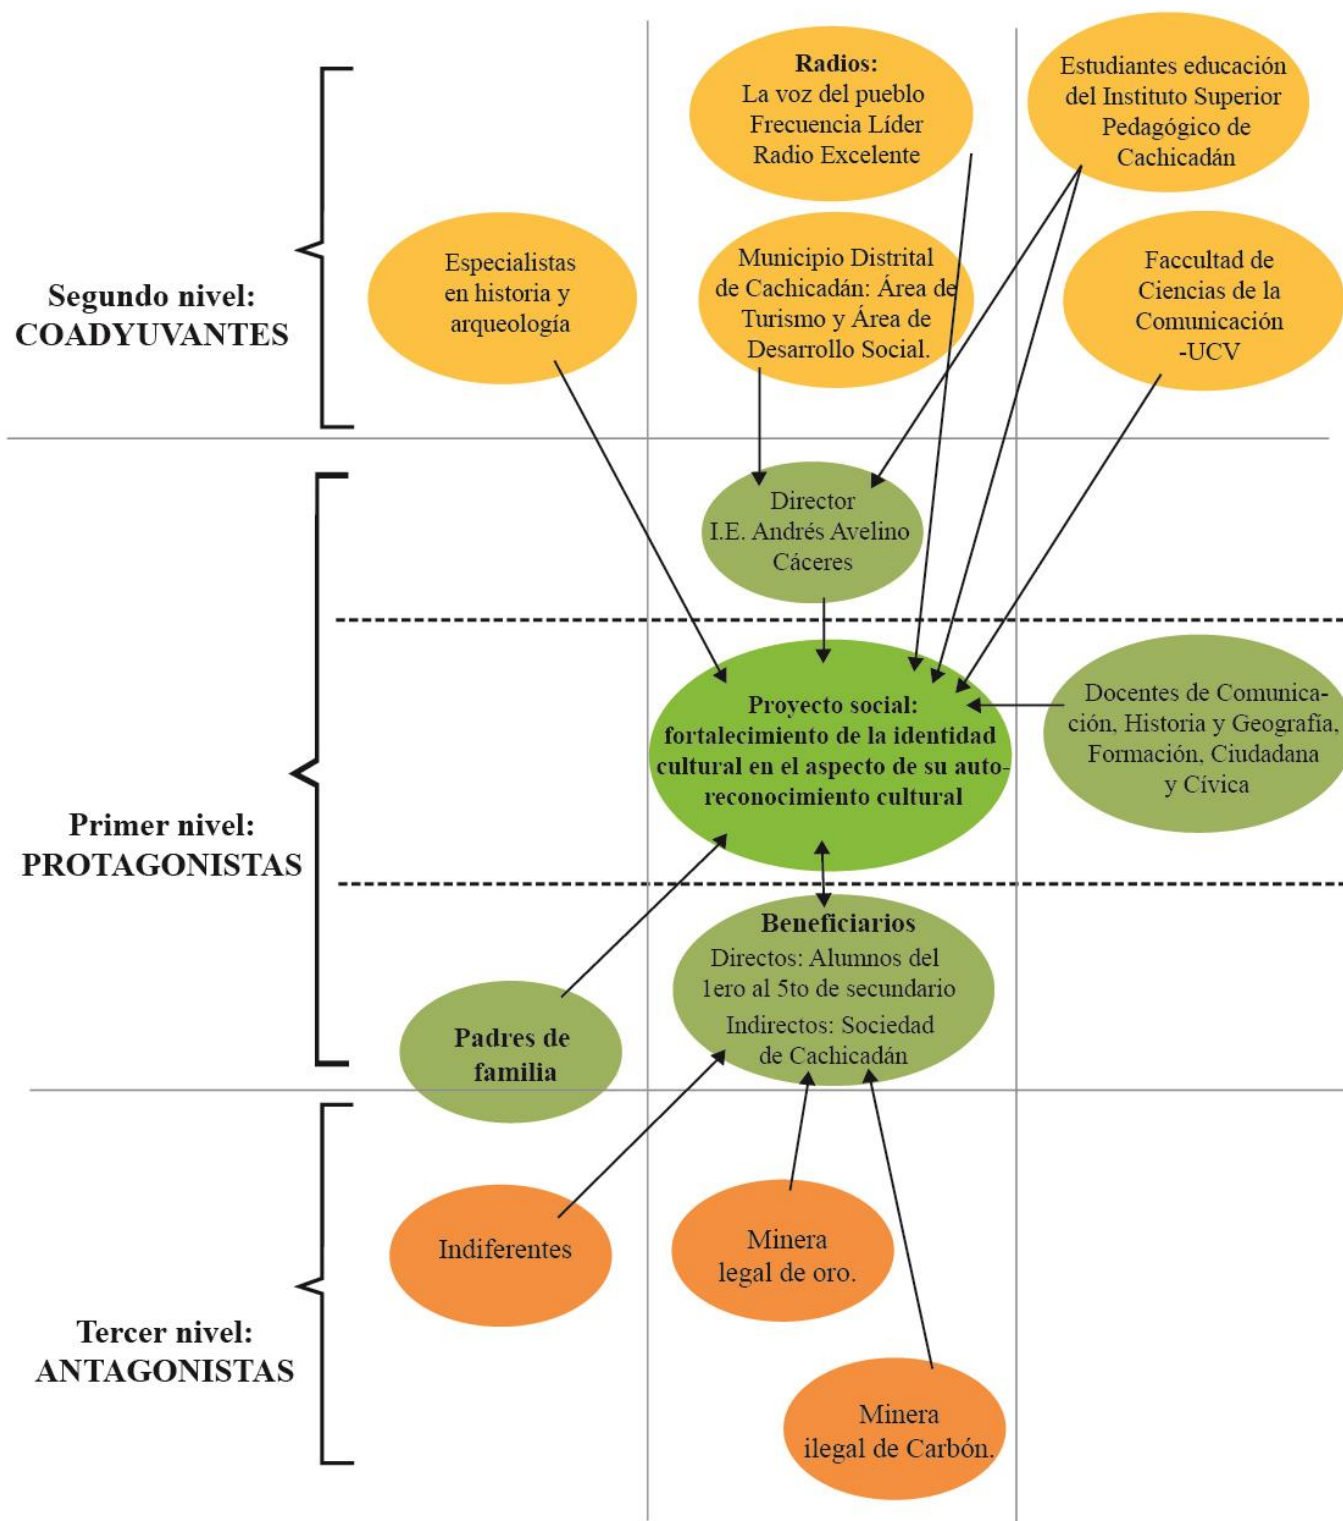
Segundo nivel:
COADYUVANTES

Radios:
La voz del pueblo
Frecuencia Líder
Radio Excelente

Estudiantes educación del Instituto Superior Pedagógico de Cachicadán

Especialistas en historia y arqueología

Municipio Distrital de Cachicadán: Área de Turismo y Área de Desarrollo Social.

Faccultad de Ciencias de la Comunicación -UCV

Primer nivel:
PROTAGONISTAS

Director
I.E. Andrés Avelino Cáceres

Proyecto social: fortalecimiento de la identidad cultural en el aspecto de su autoreconocimiento cultural

Docentes de Comunicación, Historia y Geografía, Formación, Ciudadana y Cívica

Beneficiarios
Directos: Alumnos del 1ero al 5to de secundario
Indirectos: Sociedad de Cachicadán

Padres de familia

Tercer nivel:
ANTAGONISTAS

Indiferentes

Minera legal de oro.

Minera ilegal de Carbón.